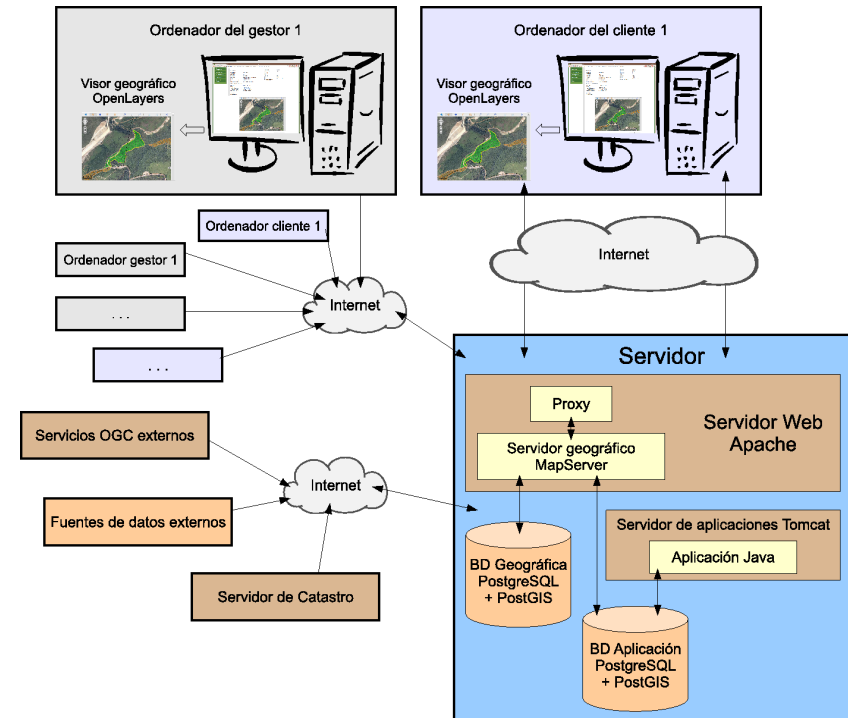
Ordenador del gestor 1

Visor geográfico OpenLayers

Ordenador del cliente 1

Visor geográfico OpenLayers

Ordenador cliente 1

Ordenador gestor 1

. . .

. . .

Internet

Internet

Servidor

Proxy

Servidor Web Apache

Servidor geográfico MapServer

Servicios OGC externos

Internet

Fuentes de datos externos

Servidor de aplicaciones Tomcat

Aplicación Java

BD Geográfica PostgreSQL + PostGIS

Servidor de Catastro

BD Aplicación PostgreSQL + PostGIS